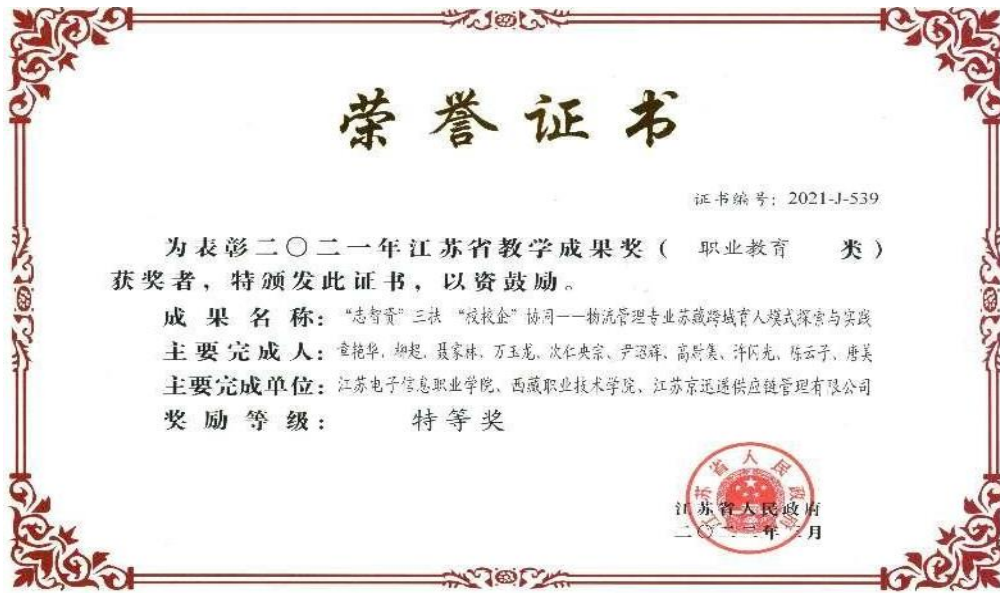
荣誉证书

证书编号：2021-J-539

为表彰二〇二一年江苏省教学成果奖（ 职业教育 类）获奖者，特颁发此证书，以资鼓励。

成 果 名 称：“志智资”三扶 “校校企”协同——物流管理专业苏藏跨域育人模式探索与实践

主要完成人：童艳华、郑超、聂家林、万玉龙、次仁央宗、尹汉祥、高晨美、许民充、陈云子、唐昊

主要完成单位：江苏电子信息职业学院、西藏职业技术学院、江苏京迅递供应链管理有限公司

奖 励 等 级： 特等奖

江苏省人民政府

二〇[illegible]年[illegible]月

江苏省人民政府